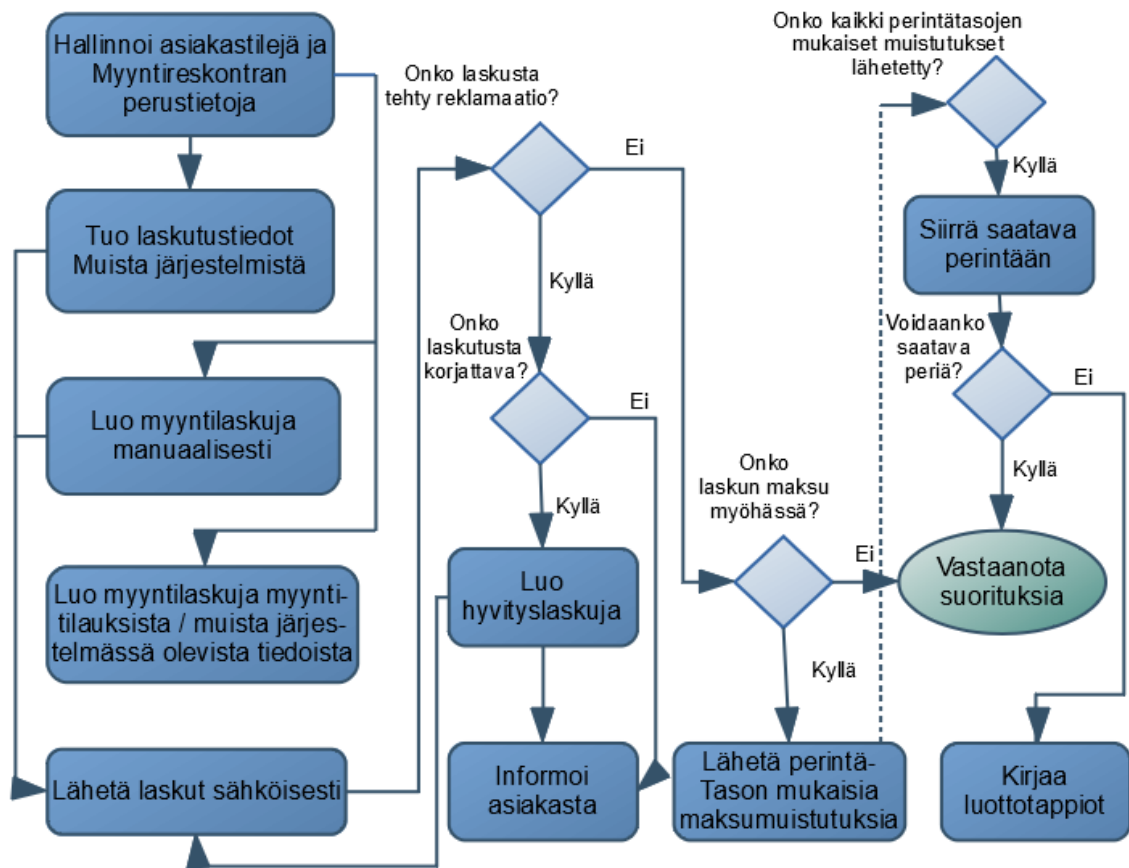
Hallinnoi asiakastilejä ja Myyntireskontran perustietoja

Tuo laskutustiedot Muista järjestelmistä

Luo myyntilaskuja manuaalisesti

Luo myyntilaskuja myyntitilauksista / muista järjestelmässä olevista tiedoista

Lähetä laskut sähköisesti

Onko laskusta tehty reklamaatio?

Ei

Kyllä

Onko laskutusta korjattava?

Ei

Kyllä

Luo hyvityslaskuja

Informoi asiakasta

Onko laskun maksu myöhässä?

Ei

Kyllä

Lähetä perintä-Tason mukaisia maksumuistutuksia

Onko kaikki perintätasojen mukaiset muistutukset lähetetty?

Kyllä

Siirrä saatava perintään

Voidaanko saatava periä?

Ei

Kyllä

Vastaanota suorituksia

Kirjaa luottotappiot